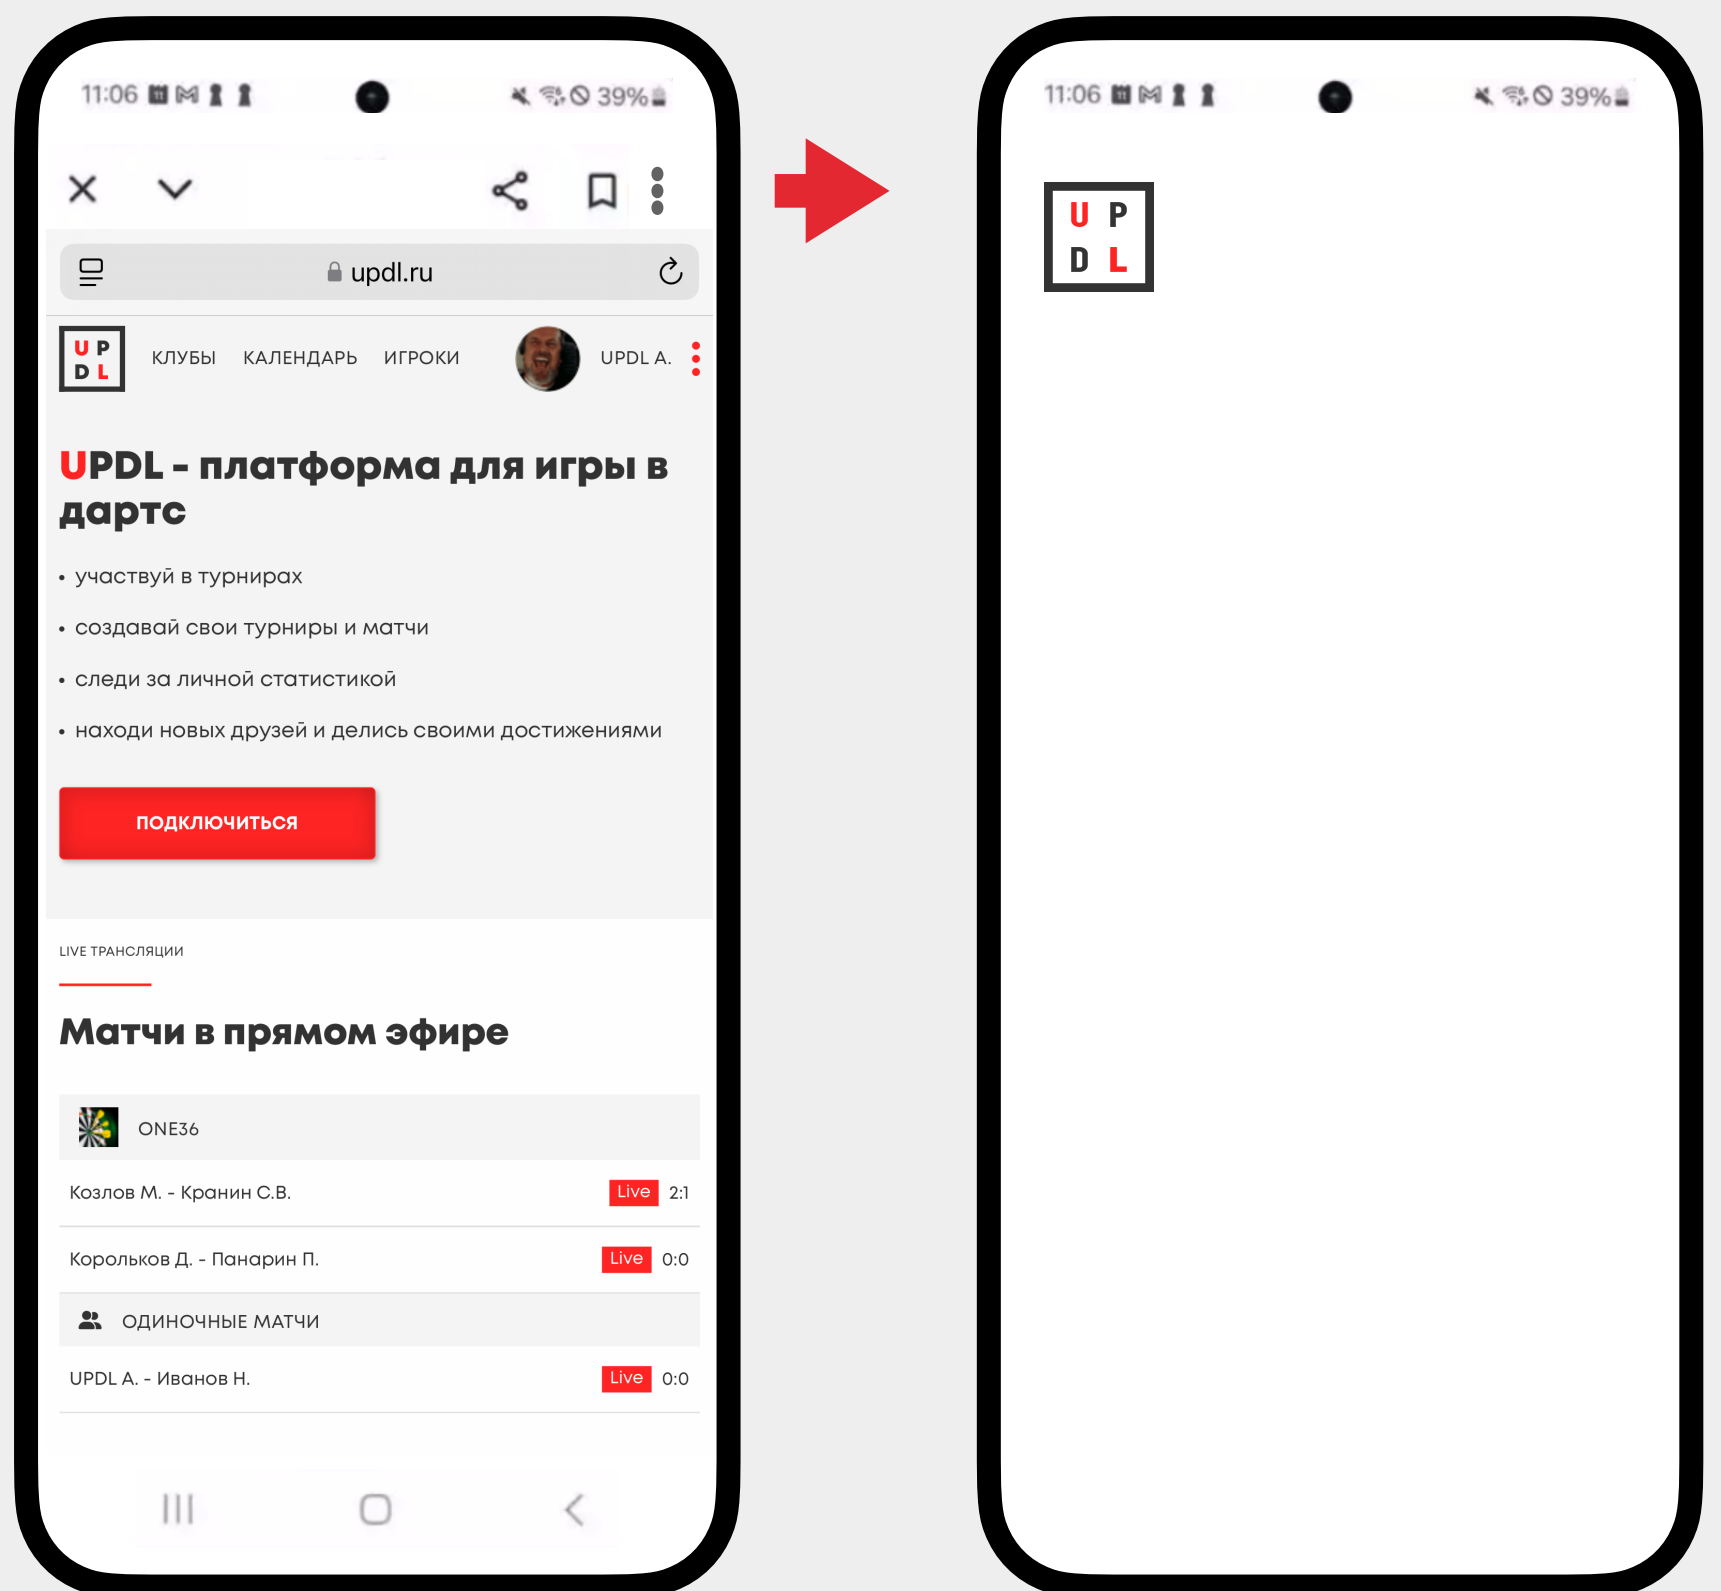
11:06 39%

updl.ru

U P
D L

КЛУБЫ КАЛЕНДАРЬ ИГРОКИ UPDL A.

UPDL - платформа для игры в дартс

• участвуй в турнирах
• создавай свои турниры и матчи
• следи за личной статистикой
• находи новых друзей и делись своими достижениями

ПОДКЛЮЧИТЬСЯ

LIVE ТРАНСЛЯЦИИ

Матчи в прямом эфире

ONE36

| | | |
|---|---|---|
| Козлов М. - Кранин С.В. | Live | 2:1 |
| Корольков Д. - Панарин П. | Live | 0:0 |

ОДИНОЧНЫЕ МАТЧИ

| | | |
|---|---|---|
| UPDL A. - Иванов Н. | Live | 0:0 |

11:06 39%

U P
D L